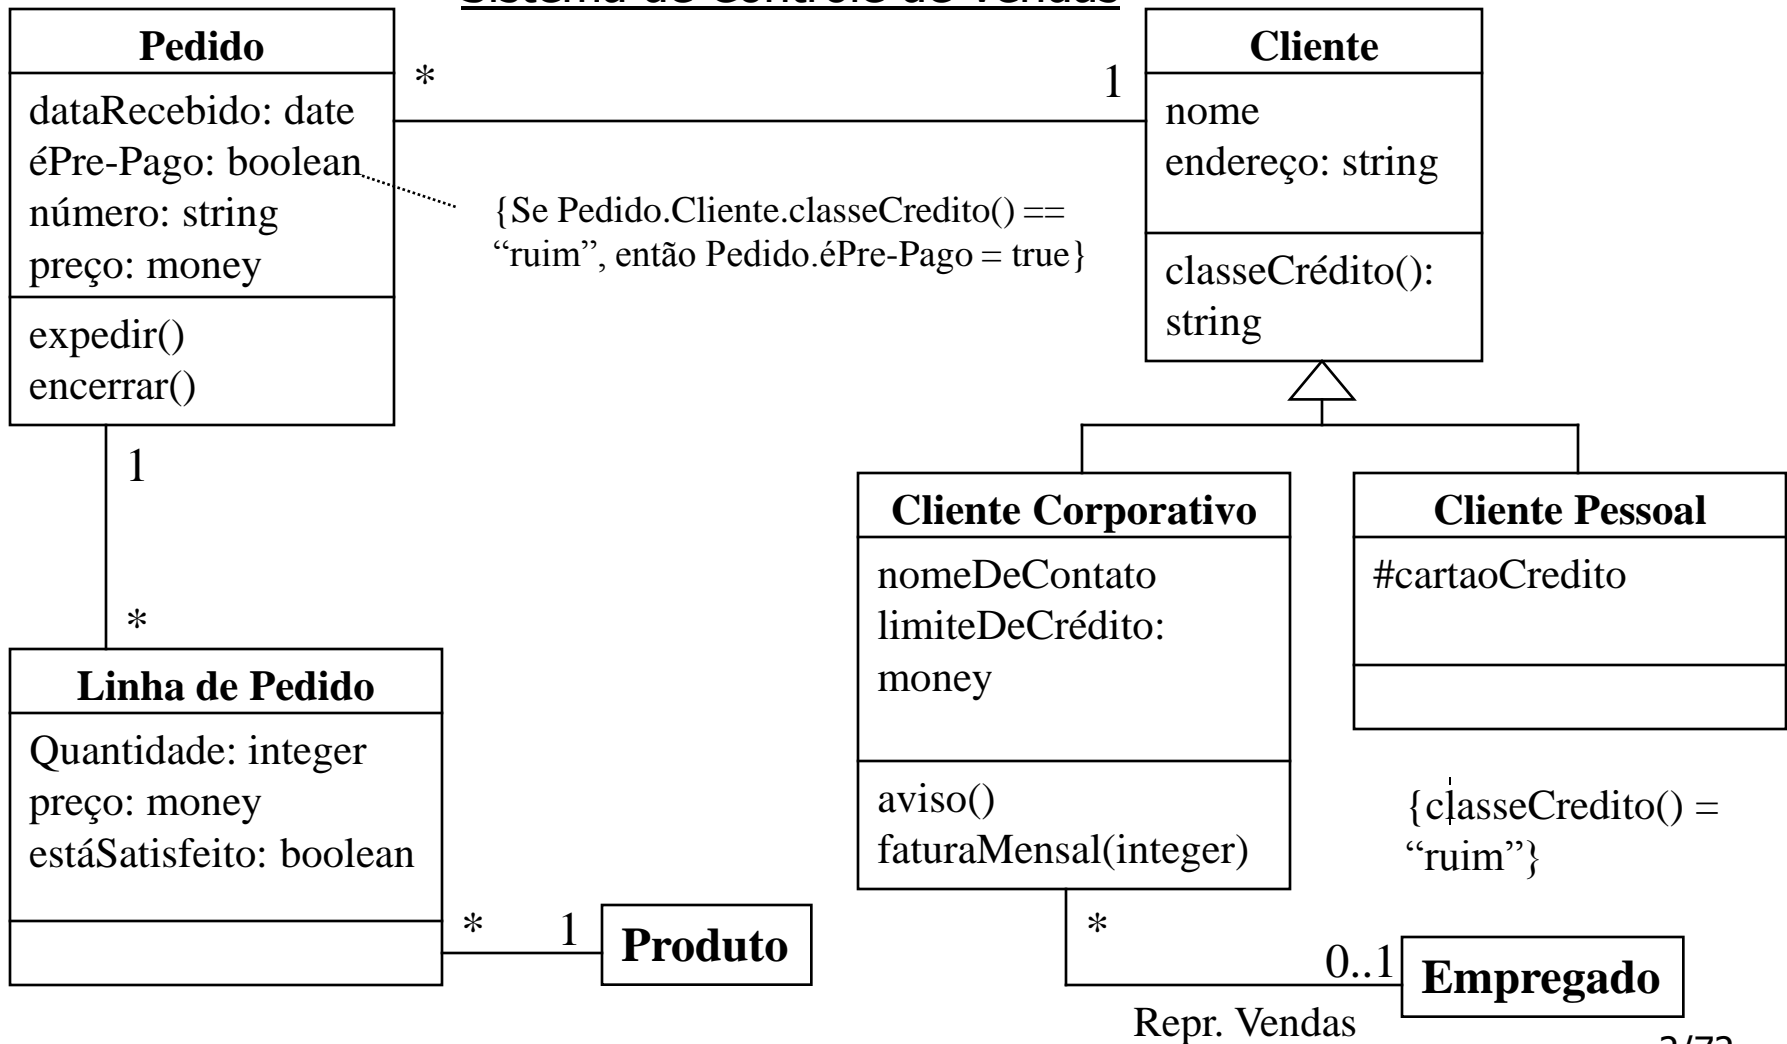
Sistema de Controle de Vendas

Pedido
dataRecebido: date
éPre-Pago: boolean
número: string
preço: money
expedir()
encerrar()

*

1

Cliente
nome
endereço: string
classeCrédito(): string

{Se Pedido.Cliente.classeCredito() == “ruim”, então Pedido.éPre-Pago = true}

1

*

Linha de Pedido
Quantidade: integer
preço: money
estáSatisfeito: boolean

*

1

Produto

Cliente Corporativo
nomeDeContato
limiteDeCrédito: money
aviso()
faturaMensal(integer)

Cliente Pessoal
#cartaoCredito

{classeCredito() = “ruim”}

*

0..1

Empregado

Repr. Vendas

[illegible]